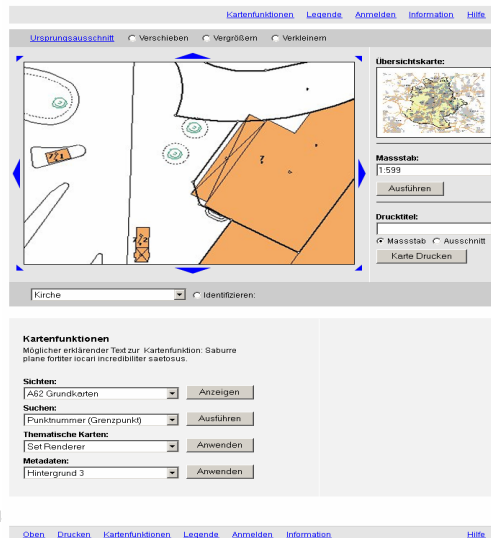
Kartenfunktionen Legende Anmelden Information Hilfe

Ursprungsausschnitt Verschieben Vergrößern Verkleinern

Übersichtskarte:

Massstab:
1:599
Ausführen

Drucktitel:
Massstab Ausschnitt
Karte Drucken

Kirche Identifizieren:

Kartenfunktionen
Möglicher erklärender Text zur Kartenfunktion: Saburre plane fortiter locari incredibiliter saetosus.

Sichten:
A62 Grundkarten Anzeigen
Suchen:
Punktnummer (Grenzpunkt) Ausführen
Thematische Karten:
Set Renderer Anwenden
Metadaten:
Hintergrund 3 Anwenden

Oben Drucken Kartenfunktionen Legende Anmelden Information Hilfe